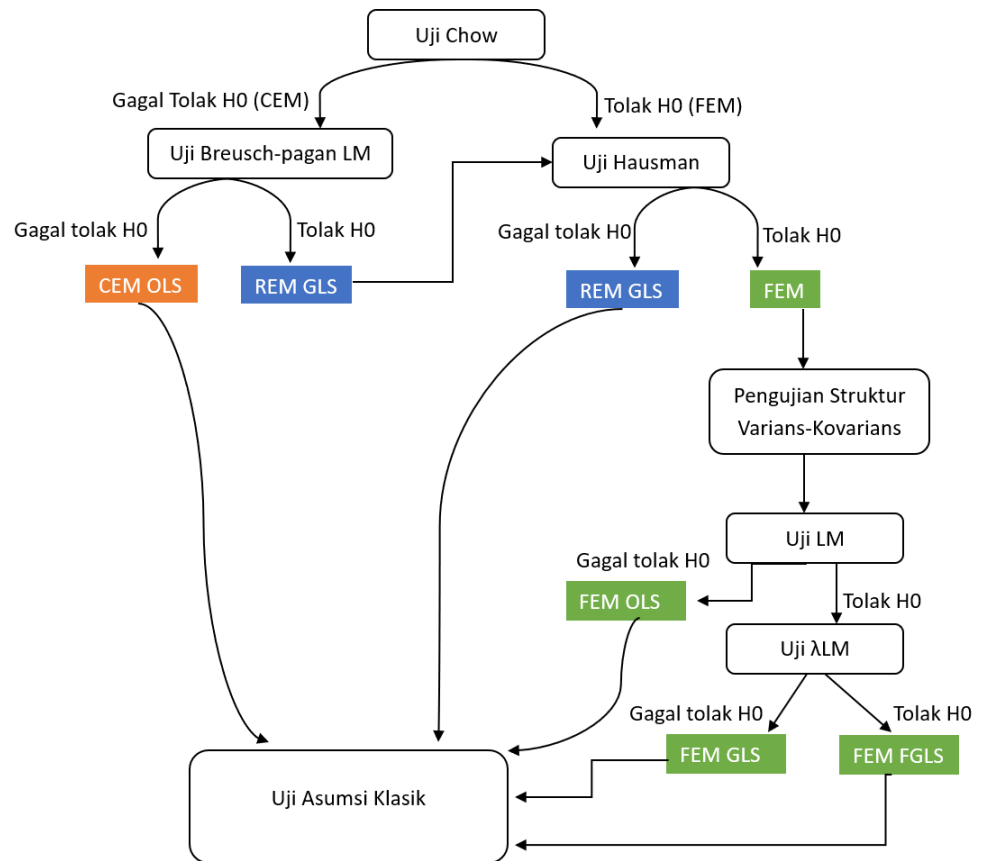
Uji Chow

Gagal Tolak H0 (CEM)

Tolak H0 (FEM)

Uji Breusch-pagan LM

Uji Hausman

Gagal tolak H0

Tolak H0

CEM OLS

REM GLS

Gagal tolak H0

Tolak H0

REM GLS

FEM

Pengujian Struktur Varians-Kovarians

Uji LM

Gagal tolak H0

FEM OLS

Tolak H0

Uji λLM

Gagal tolak H0

Tolak H0

FEM GLS

FEM FGLS

Uji Asumsi Klasik